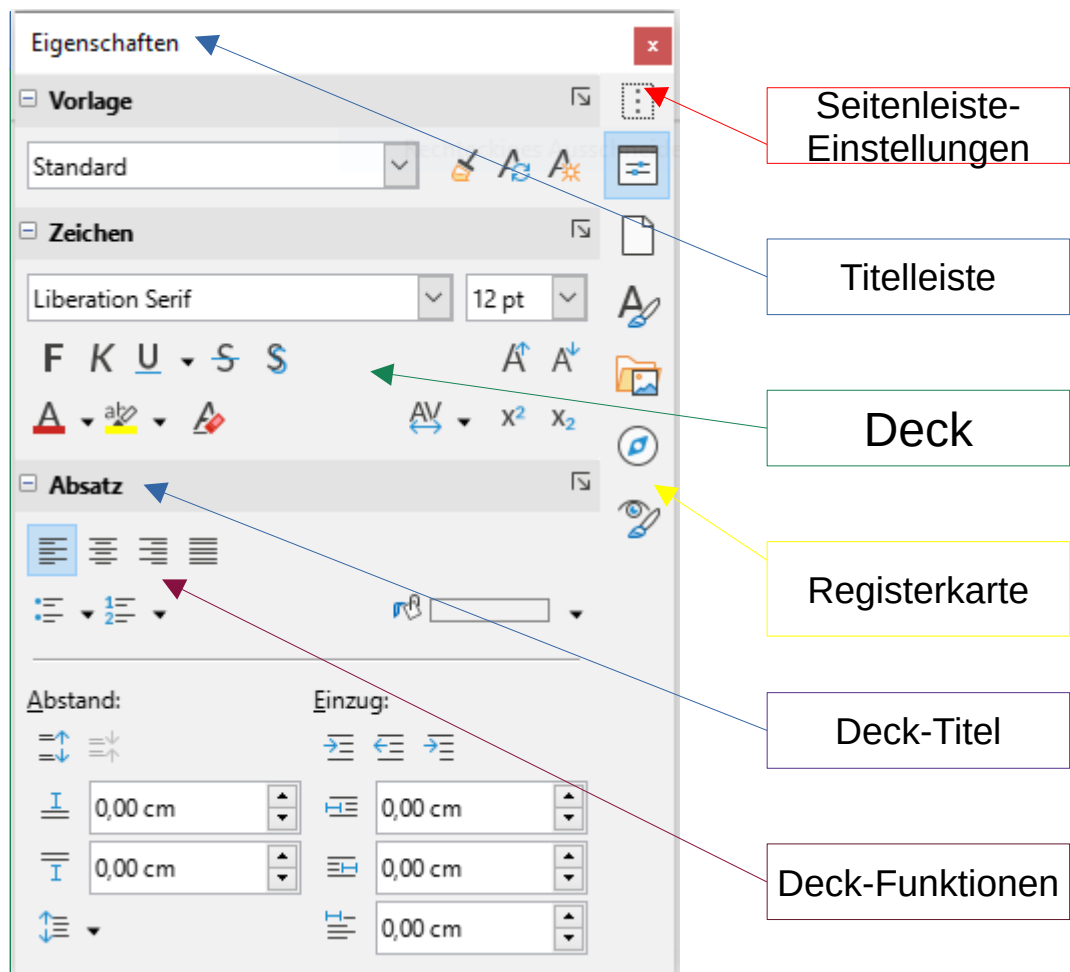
Eigenschaften

Vorlage

Standard

Zeichen

Liberation Serif

12 pt

F K U S S

A A

A

AV

$x^2$ $x_2$

Absatz

Abstand:

Einzug:

0,00 cm

0,00 cm

0,00 cm

0,00 cm

0,00 cm

Seitenleiste-Einstellungen

Titelleiste

Deck

Registerkarte

Deck-Titel

Deck-Funktionen